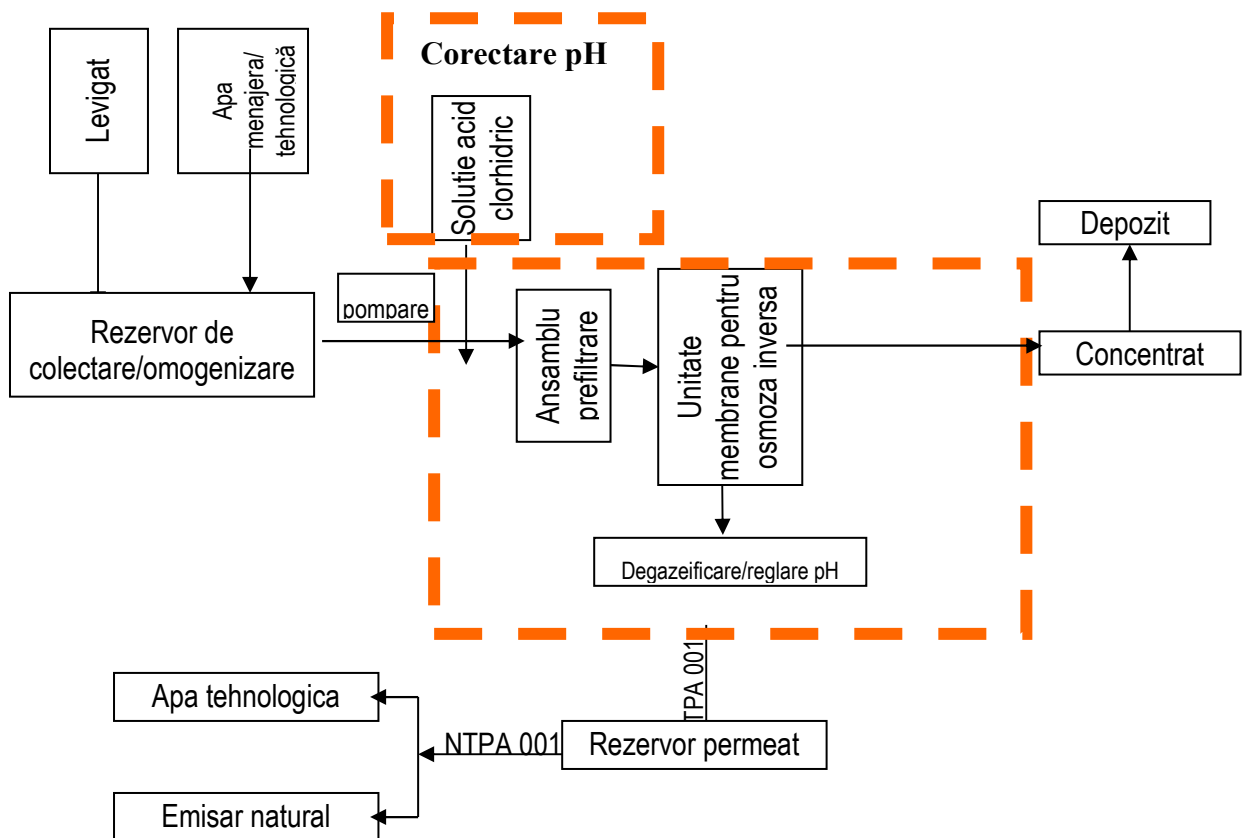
Levigat

Apa menajera/ tehnologică

Corectare pH

Solutie acid clorhidric

Depozit

pompare

Rezervor de colectare/omogenizare

Ansamblu prefiltrare

Unitate membrane pentru osmoza inversa

Concentrat

Degazeificare/reglare pH

TPA 001

Apa tehnologica

NTPA 001

Rezervor permeat

Emisar natural